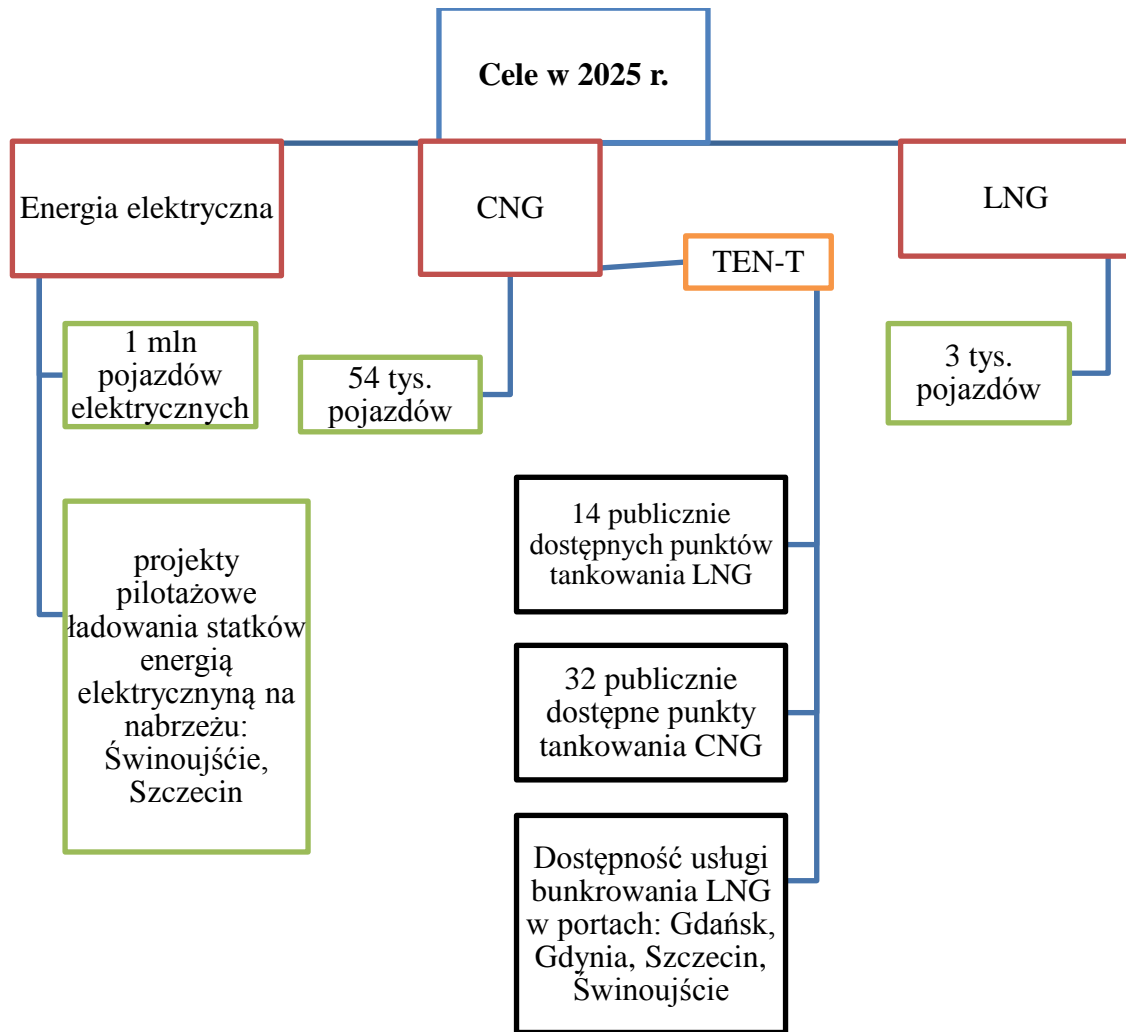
Cele w 2025 r.

Energia elektryczna

CNG

LNG

TEN-T

1 mln pojazdów elektrycznych

54 tys. pojazdów

3 tys. pojazdów

projekty pilotażowe ładowania statków energią elektryczną na nabrzeżu: Świnoujście, Szczecin

14 publicznie dostępnych punktów tankowania LNG

32 publicznie dostępne punkty tankowania CNG

Dostępność usługi bunkrowania LNG w portach: Gdańsk, Gdynia, Szczecin, Świnoujście